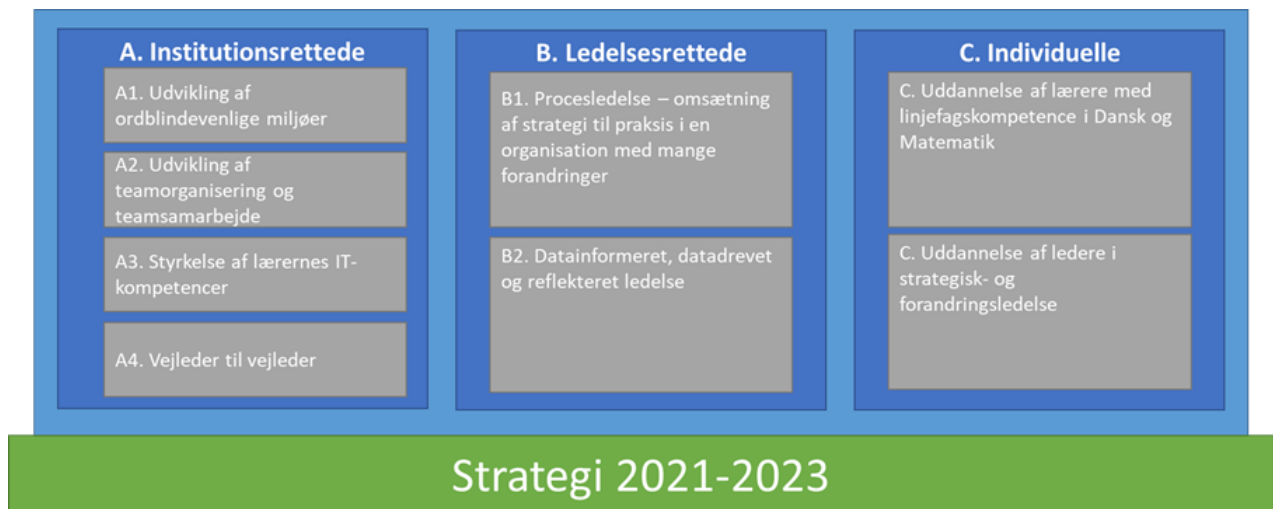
A. Institutionsrettede

A1. Udvikling af ordblindevenlige miljøer

A2. Udvikling af teamorganisering og teamsamarbejde

A3. Styrkelse af lærernes IT-kompetencer

A4. Vejleder til vejleder

B. Ledelsesrettede

B1. Procesledelse – omsætning af strategi til praksis i en organisation med mange forandringer

B2. Datainformeret, datadrevet og reflekteret ledelse

C. Individuelle

C. Uddannelse af lærere med linjefagskompetence i Dansk og Matematik

C. Uddannelse af ledere i strategisk- og forandringsledelse

Strategi 2021-2023